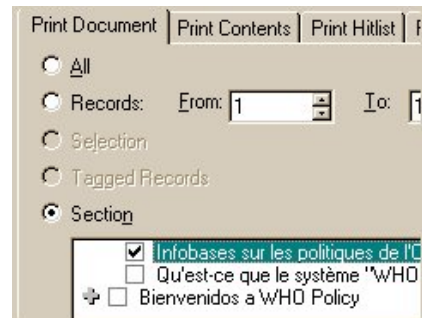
Print Document | Print Contents | Print Hitlist | F

All

Records: From: 1 To: 1

Selection

Tagged Records

Section

Infobases sur les politiques de l'O

Qu'est-ce que le système "WHO

Bienvenidos a WHO Policy